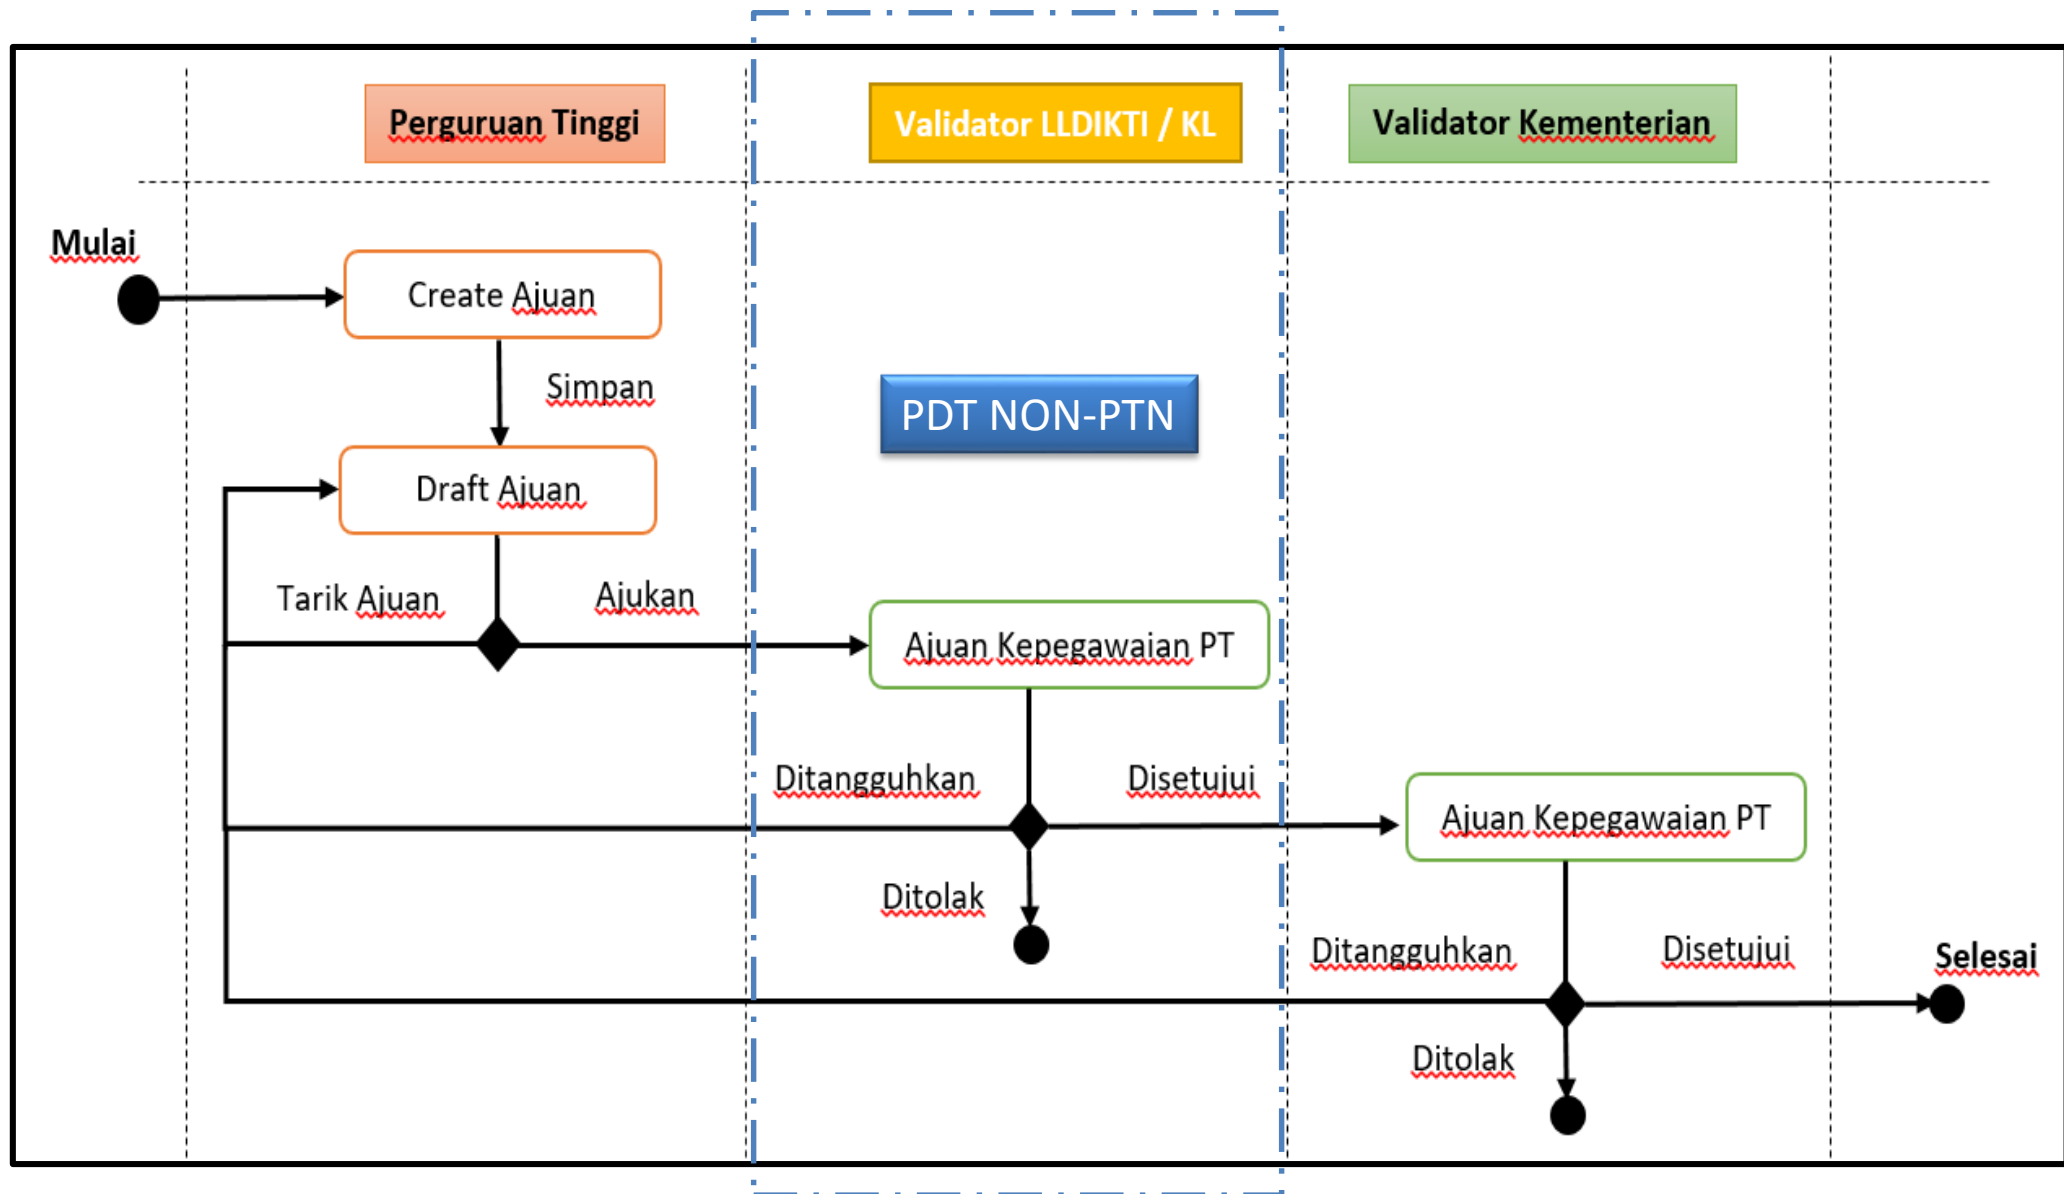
Perguruan Tinggi

Validator LLDIKTI / KL

Validator Kementerian

Mulai

Create Ajuan

Simpan

PDT NON-PTN

Draft Ajuan

Tarik Ajuan

Ajukan

Ajuan Kepegawaian PT

Ditangguhkan

Disetujui

Ajuan Kepegawaian PT

Ditolak

Ditangguhkan

Disetujui

Selesai

Ditolak